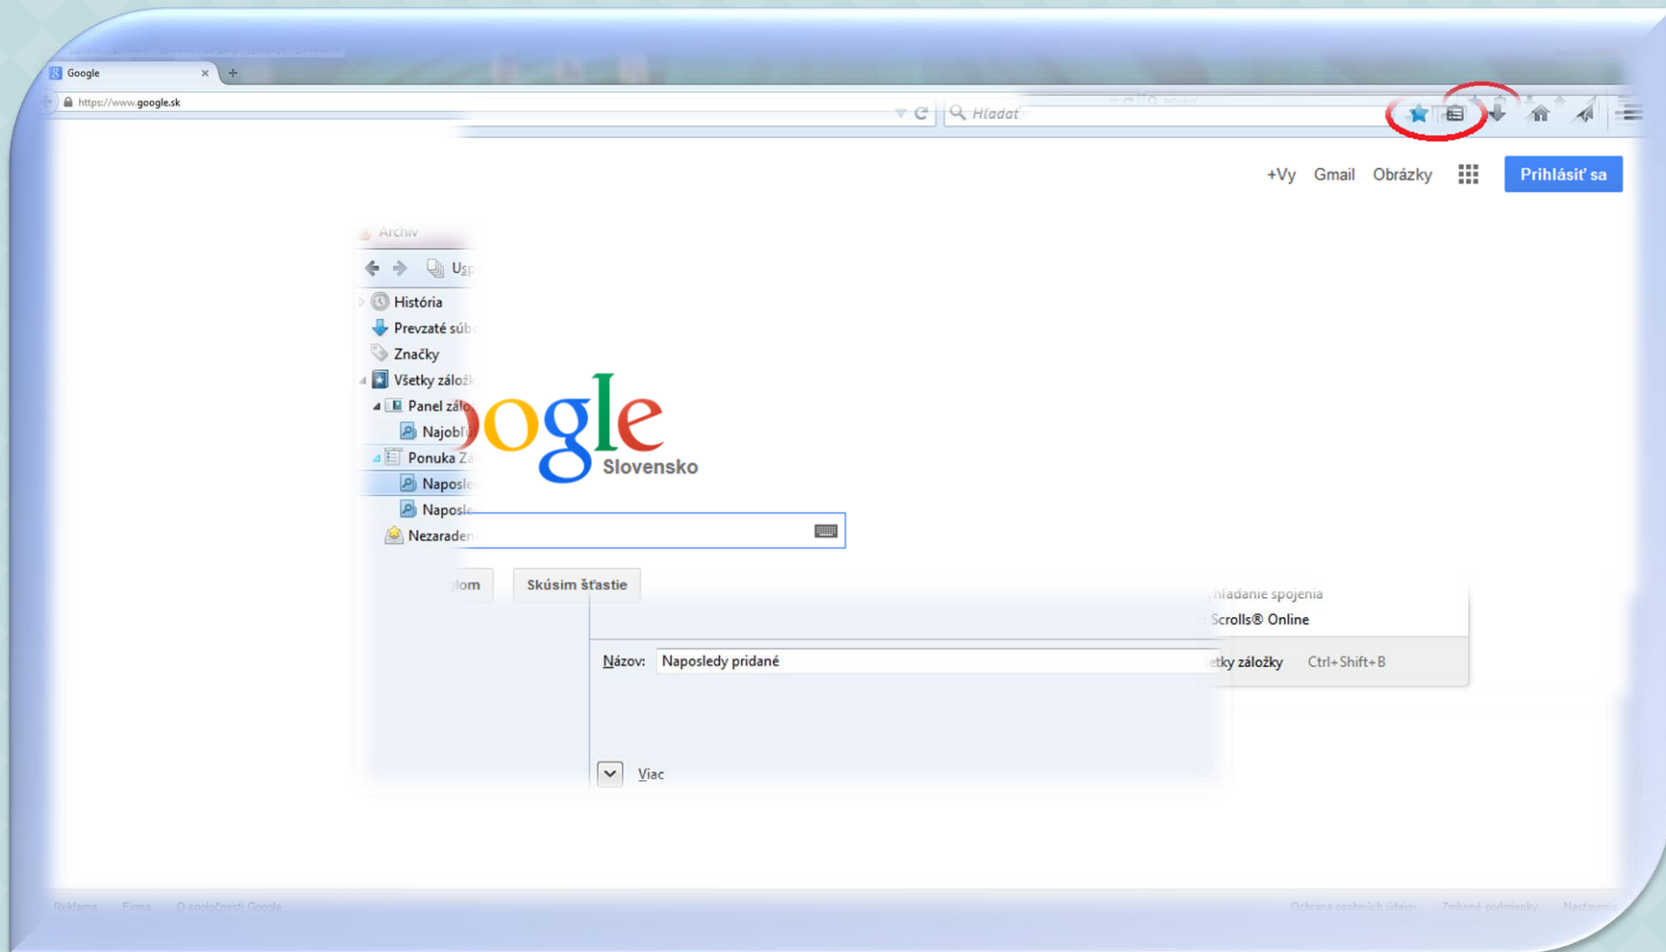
Google
https://www.google.sk
Hľadať
+Vy Gmail Obrázky Prihlásiť sa
Archív
Usp
História
Prevzaté súb
Značky
Všetky zálož
Panel zálo
Najobľ
Ponuka Zá
Naposle
Naposle
Nezaraden
oogle
Slovensko
lom Skúsim šťastie
hľadanie spojenia
Scrolls® Online
Názov: Naposledy pridané
etky záložky Ctrl+Shift+B
Viac
Reklama Firma O spoločnosti Google
Ochrana osobných údajov Zmluvné podmienky Nastavenia